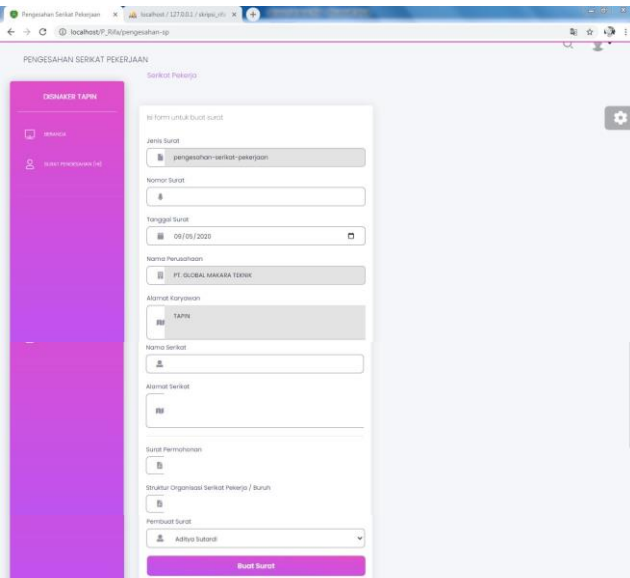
Pengesahan Serikat Pekerjaan ×
localhost / 127.0.0.1 / skripsi_rifa ×

localhost/P_Rifa/pengesahan-sp

PENGESAHAN SERIKAT PEKERJAAN

Serikat Pekerja

DISNAKER TAPIN

BERANDA

SURAT PENGESAHAN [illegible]

Isi form untuk buat surat

Jenis Surat

pengesahan-serikat-pekerjaan

Nomor Surat

Tanggal Surat

09/05/2020

Nama Perusahaan

PT. GLOBAL MAKARA TEKNIK

Alamat Karyawan

TAPIN

Nama Serikat

Alamat Serikat

Surat Permohonan

Struktur Organisasi Serikat Pekerja / Buruh

Pembuat Surat

Aditya Sutardi

Buat Surat